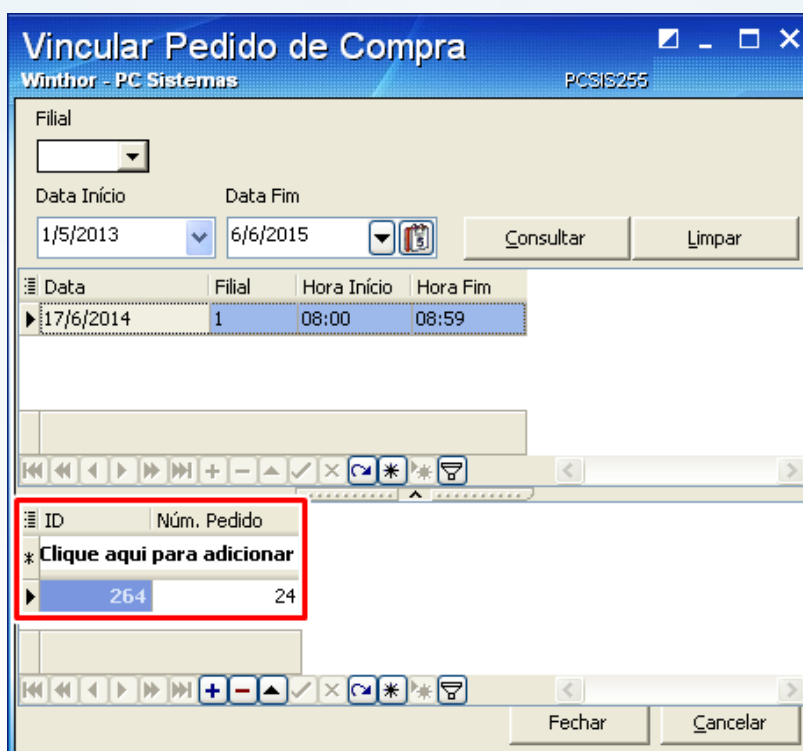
Vincular Pedido de Compra
Winthor - PC Sistemas
PCSIS255

Filial

Data Início
1/5/2013

Data Fim
6/6/2015

Consultar
Limpar

| Data | Filial | Hora Início | Hora Fim |
|---|---|---|---|
| 17/6/2014 | 1 | 08:00 | 08:59 |

| ID | Núm. Pedido |
|---|---|
| Clique aqui para adicionar | |
| 264 | 24 |

Fechar
Cancelar